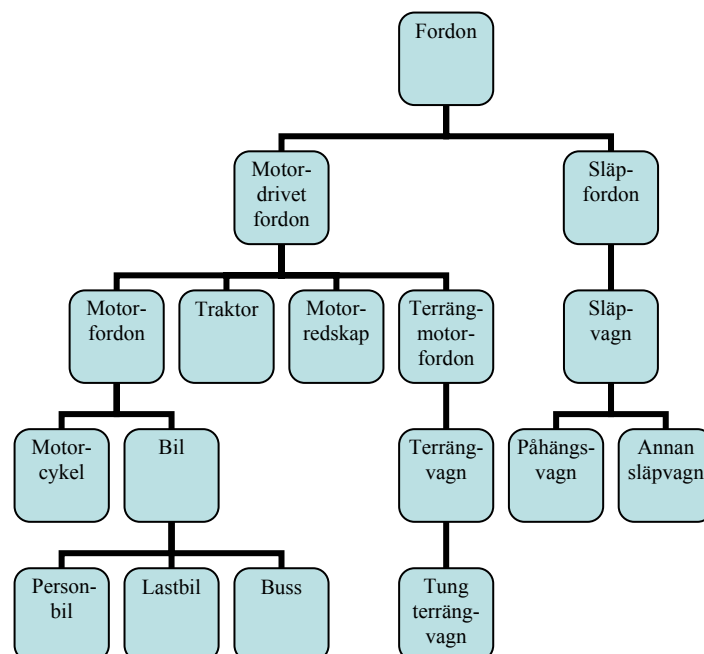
Fordon

Motor-drivet fordon

Släp-fordon

Motor-fordon

Traktor

Motor-redskap

Terräng-motor-fordon

Släp-vagn

Motor-cykel

Bil

Terräng-vagn

Påhängs-vagn

Annan släpvagn

Person-bil

Lastbil

Buss

Tung terräng-vagn